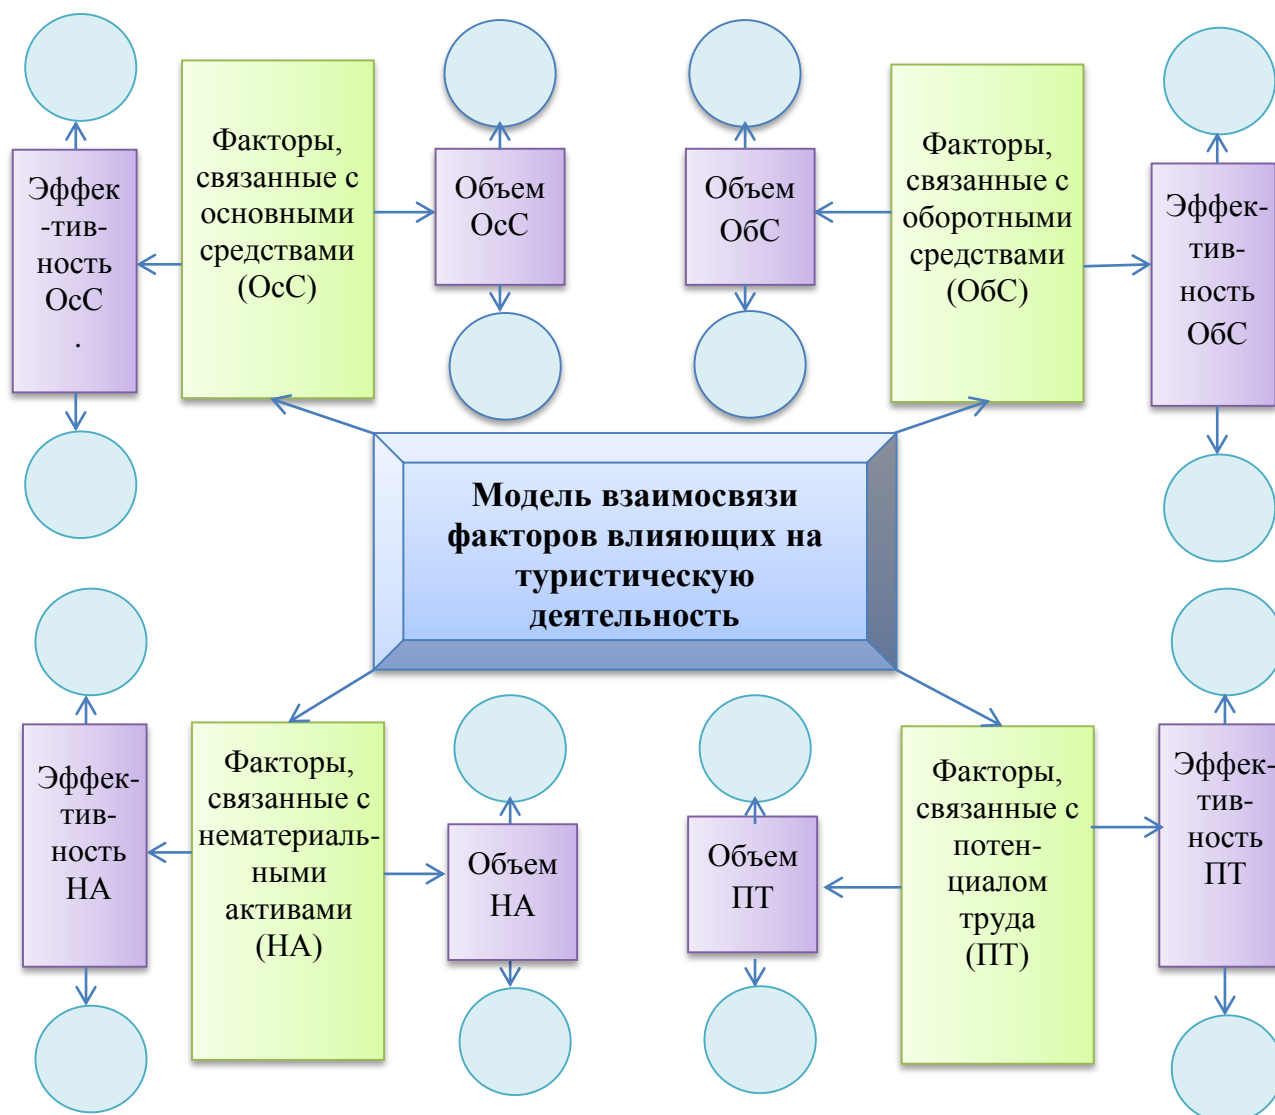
Эффек-тив-ность ОсС.

Факторы, связанные с основными средствами (ОсС)

Объем ОсС

Объем ОбС

Факторы, связанные с оборотными средствами (ОбС)

Эффек-тив-ность ОбС

Модель взаимосвязи факторов влияющих на туристическую деятельность

Эффек-тив-ность НА

Факторы, связанные с нематериальными активами (НА)

Объем НА

Объем ПТ

Факторы, связанные с потенциалом труда (ПТ)

Эффек-тив-ность ПТ